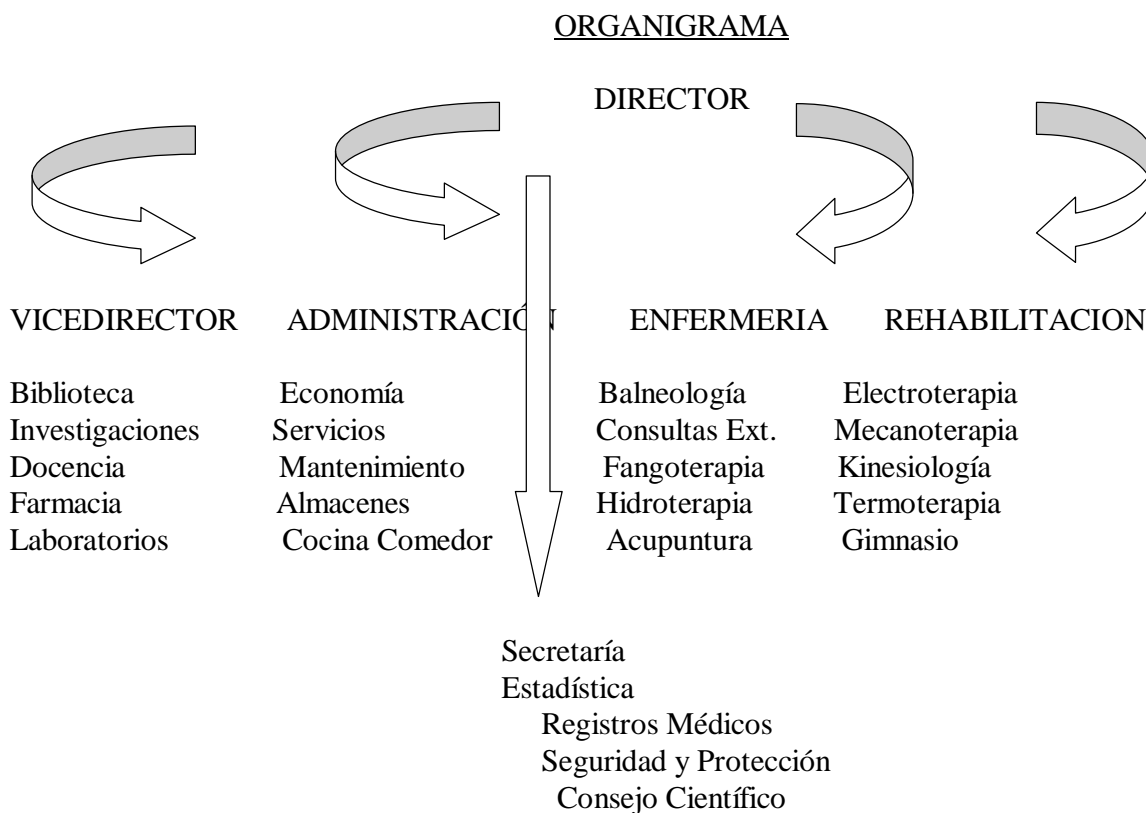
ORGANIGRAMA

DIRECTOR

VICEDIRECTOR ADMINISTRACIÓN ENFERMERIA REHABILITACION

Biblioteca
Investigaciones
Docencia
Farmacia
Laboratorios

Economía
Servicios
Mantenimiento
Almacenes
Cocina Comedor

Balneología
Consultas Ext.
Fangoterapia
Hidroterapia
Acupuntura

Electroterapia
Mecanoterapia
Kinesiología
Termoterapia
Gimnasio

Secretaría
Estadística
Registros Médicos
Seguridad y Protección
Consejo Científico